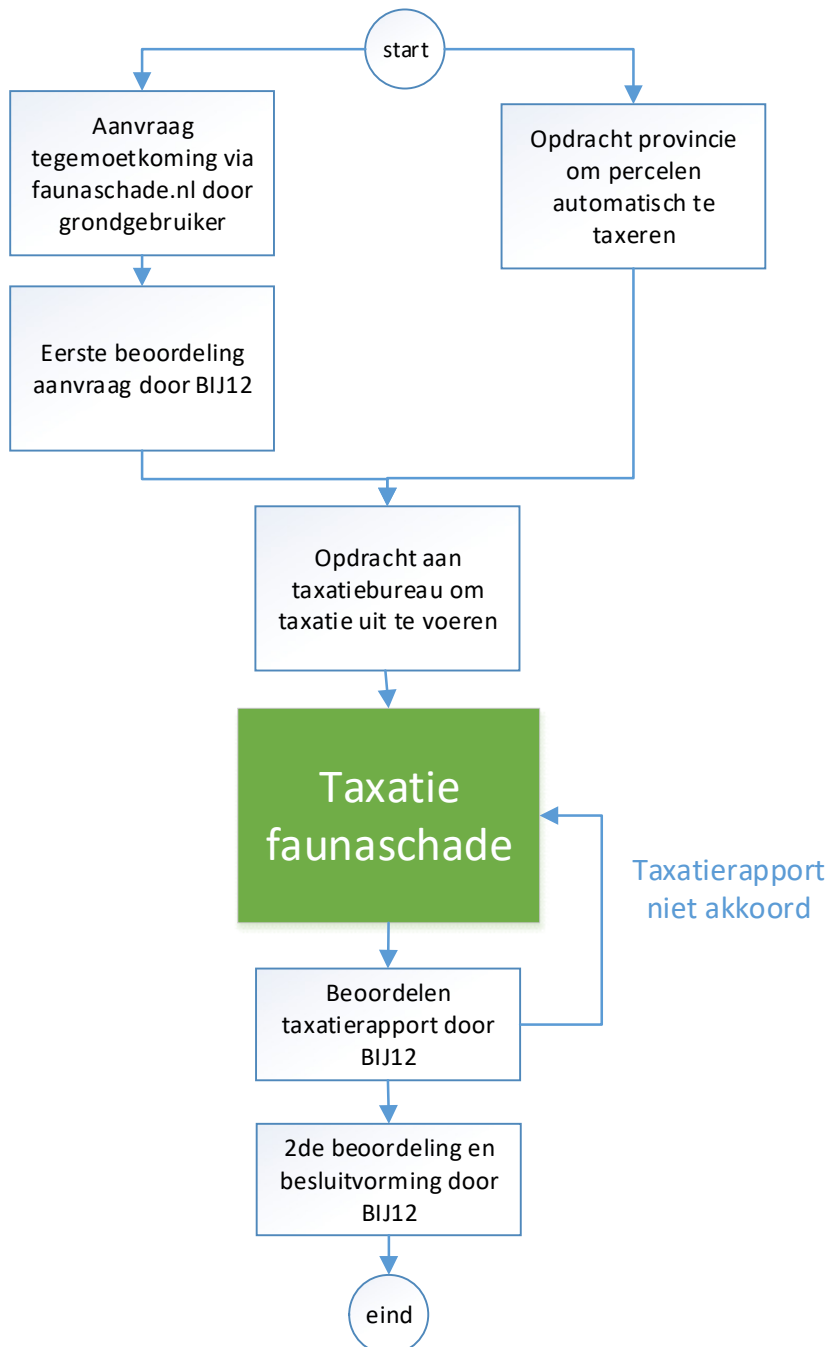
start

Aanvraag tegemoetkoming via faunaschade.nl door grondgebruiker

Opdracht provincie om percelen automatisch te taxeren

Eerste beoordeling aanvraag door BIJ12

Opdracht aan taxatiebureau om taxatie uit te voeren

Taxatie faunaschade

Taxatierapport niet akkoord

Beoordelen taxatierapport door BIJ12

2de beoordeling en besluitvorming door BIJ12

eind